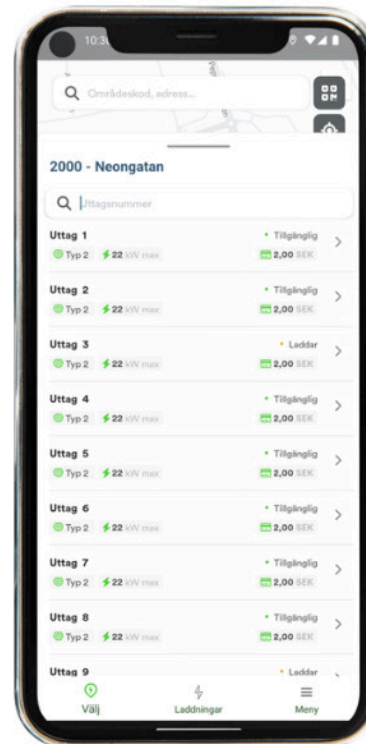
10:3

Områdeskod, adress...

2000 - Neongatan

Uttagsnummer

Uttag 1
Typ 2 22 kW max
Tillgänglig
2,00 SEK

Uttag 2
Typ 2 22 kW max
Tillgänglig
2,00 SEK

Uttag 3
Typ 2 22 kW max
Laddar
2,00 SEK

Uttag 4
Typ 2 22 kW max
Tillgänglig
2,00 SEK

Uttag 5
Typ 2 22 kW max
Tillgänglig
2,00 SEK

Uttag 6
Typ 2 22 kW max
Tillgänglig
2,00 SEK

Uttag 7
Typ 2 22 kW max
Tillgänglig
2,00 SEK

Uttag 8
Typ 2 22 kW max
Tillgänglig
2,00 SEK

Uttag 9
Laddar

Välj
Laddningar
Meny